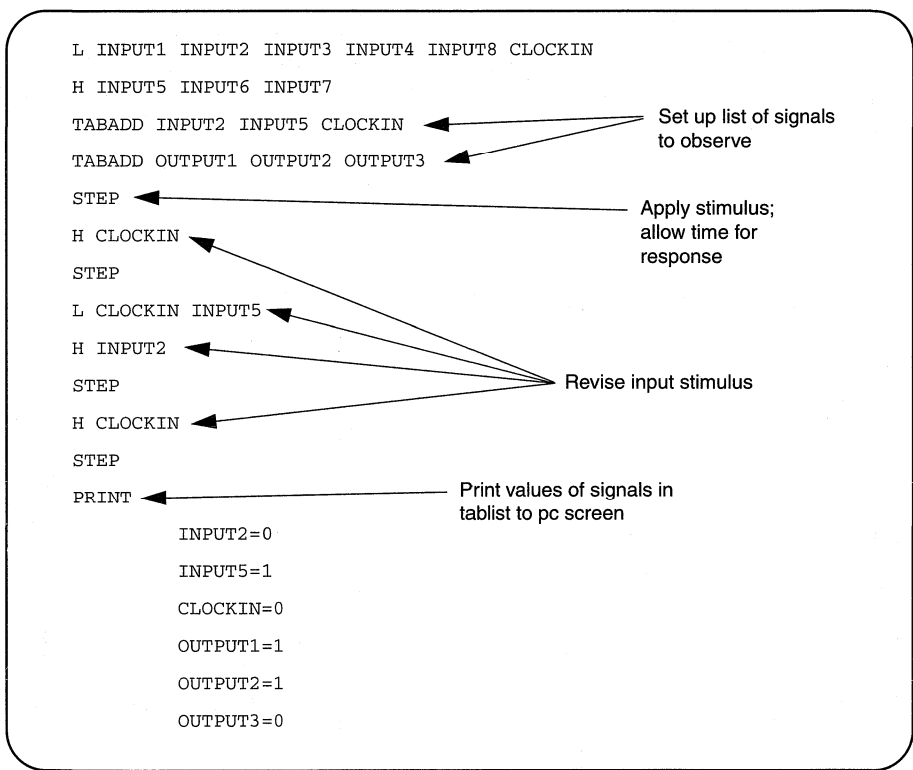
L INPUT1 INPUT2 INPUT3 INPUT4 INPUT8 CLOCKIN

H INPUT5 INPUT6 INPUT7

TABADD INPUT2 INPUT5 CLOCKIN

TABADD OUTPUT1 OUTPUT2 OUTPUT3

Set up list of signals to observe

STEP

Apply stimulus; allow time for response

H CLOCKIN

STEP

L CLOCKIN INPUT5

H INPUT2

STEP

H CLOCKIN

Revise input stimulus

STEP

PRINT

Print values of signals in tablist to pc screen

INPUT2=0

INPUT5=1

CLOCKIN=0

OUTPUT1=1

OUTPUT2=1

OUTPUT3=0